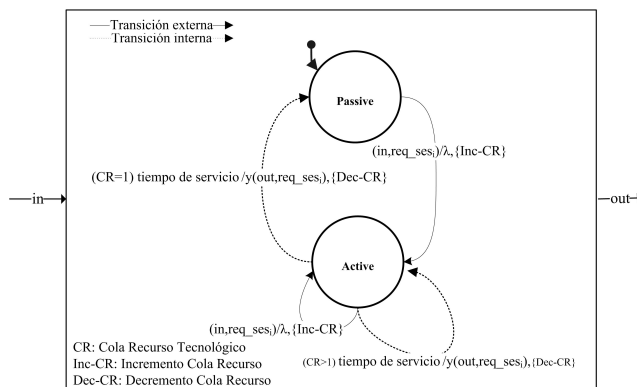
Transición externa
Transición interna

Passive

(in,req_ses$_i$)/λ,{Inc-CR}

(CR=1) tiempo de servicio /y(out,req_ses$_i$),{Dec-CR}

in

out

Active

(in,req_ses$_i$)/λ,{Inc-CR}

(CR>1) tiempo de servicio /y(out,req_ses$_i$),{Dec-CR}

CR: Cola Recurso Tecnológico
Inc-CR: Incremento Cola Recurso
Dec-CR: Decremento Cola Recurso